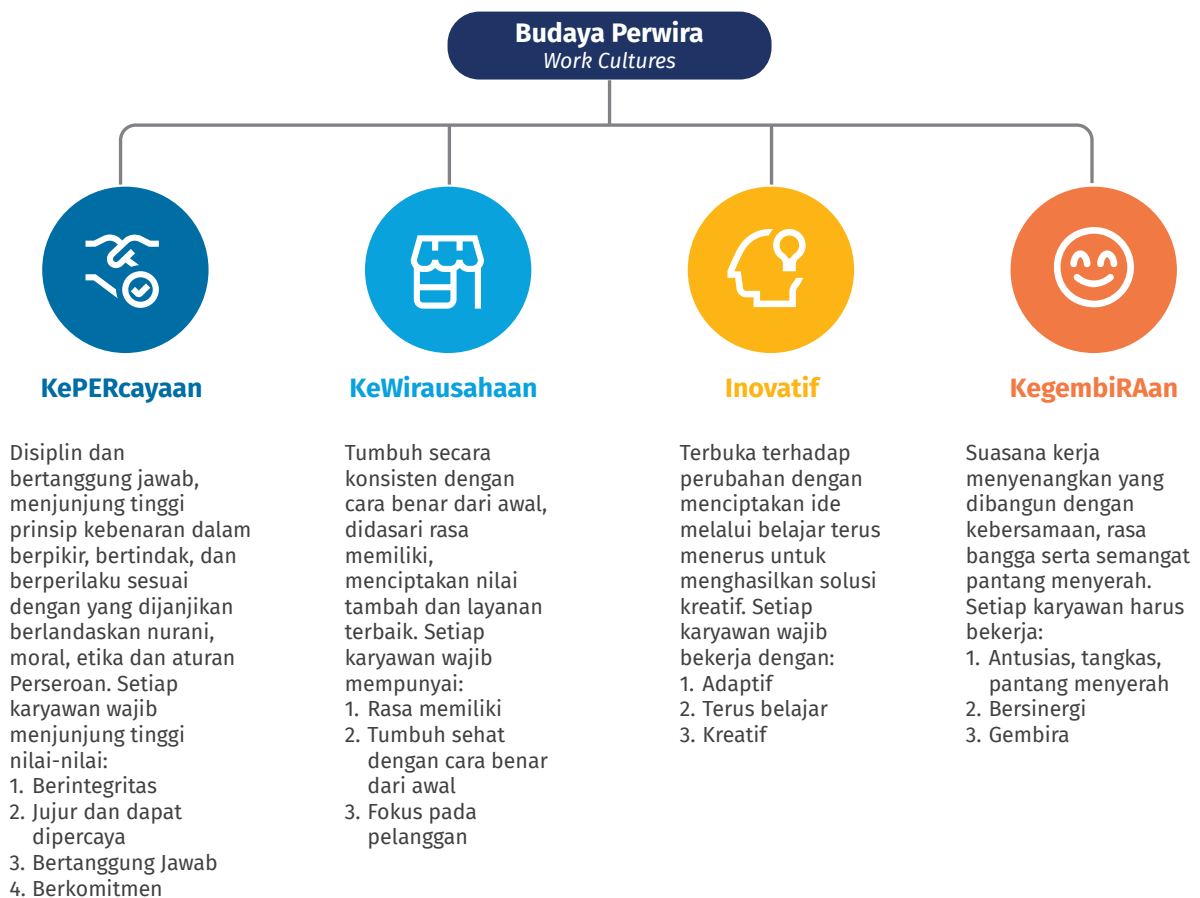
Budaya Perwira
Work Cultures

KePERcayaan

Disiplin dan bertanggung jawab, menjunjung tinggi prinsip kebenaran dalam berpikir, bertindak, dan berperilaku sesuai dengan yang dijanjikan berlandaskan nurani, moral, etika dan aturan Perseroan. Setiap karyawan wajib menjunjung tinggi nilai-nilai:
1. Berintegritas
2. Jujur dan dapat dipercaya
3. Bertanggung Jawab
4. Berkomitmen

KeWirausahaan

Tumbuh secara konsisten dengan cara benar dari awal, didasari rasa memiliki, menciptakan nilai tambah dan layanan terbaik. Setiap karyawan wajib mempunyai:
1. Rasa memiliki
2. Tumbuh sehat dengan cara benar dari awal
3. Fokus pada pelanggan

Inovatif

Terbuka terhadap perubahan dengan menciptakan ide melalui belajar terus menerus untuk menghasilkan solusi kreatif. Setiap karyawan wajib bekerja dengan:
1. Adaptif
2. Terus belajar
3. Kreatif

KegembiRAan

Suasana kerja menyenangkan yang dibangun dengan kebersamaan, rasa bangga serta semangat pantang menyerah. Setiap karyawan harus bekerja:
1. Antusias, tangkas, pantang menyerah
2. Bersinergi
3. Gembira